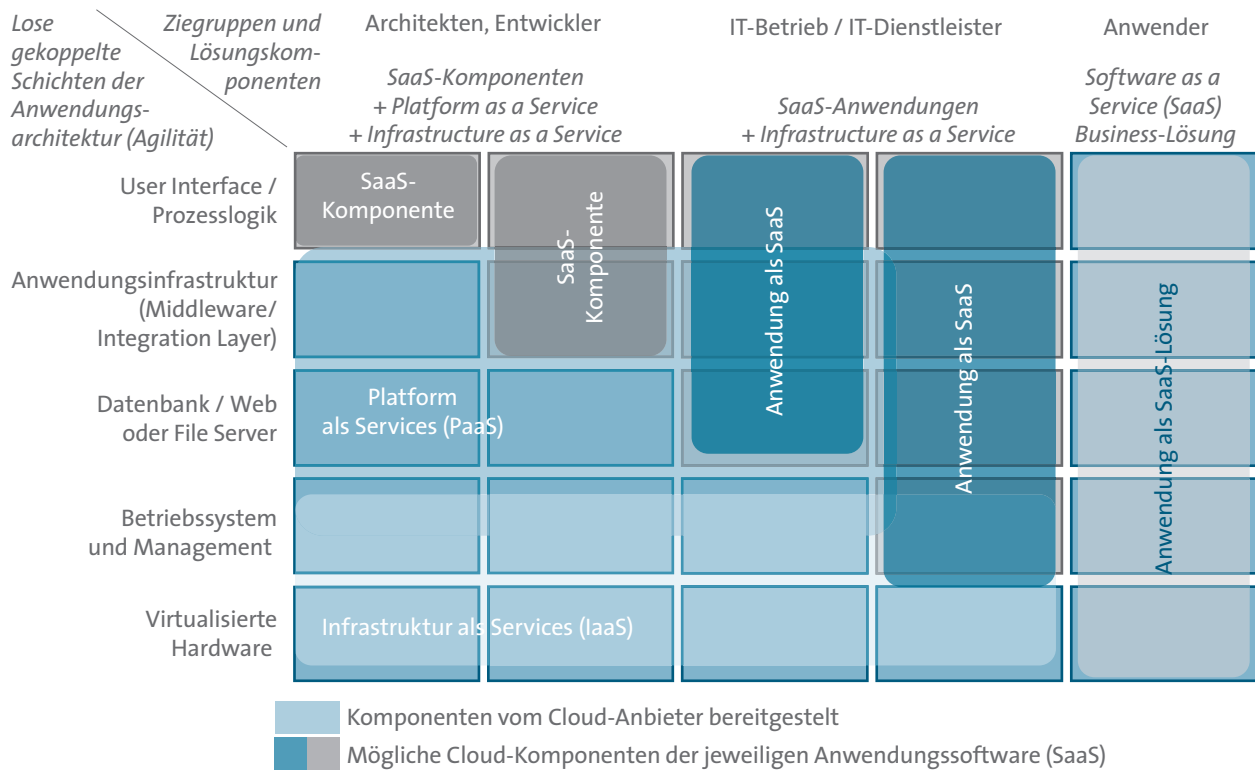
Lose gekoppelte Schichten der Anwendungsarchitektur (Agilität)

Ziegruppen und Lösungskomponenten

Architekten, Entwickler

SaaS-Komponenten + Platform as a Service + Infrastructure as a Service

IT-Betrieb / IT-Dienstleister

SaaS-Anwendungen + Infrastructure as a Service

Anwender

Software as a Service (SaaS) Business-Lösung

User Interface / Prozesslogik

Anwendungsinfrastruktur (Middleware/ Integration Layer)

Datenbank / Web oder File Server

Betriebssystem und Management

Virtualisierte Hardware

SaaS-Komponente

SaaS-Komponente

Anwendung als SaaS

Anwendung als SaaS

Anwendung als SaaS-Lösung

Platform als Services (PaaS)

Infrastruktur als Services (IaaS)

Komponenten vom Cloud-Anbieter bereitgestelt

Mögliche Cloud-Komponenten der jeweiligen Anwendungssoftware (SaaS)